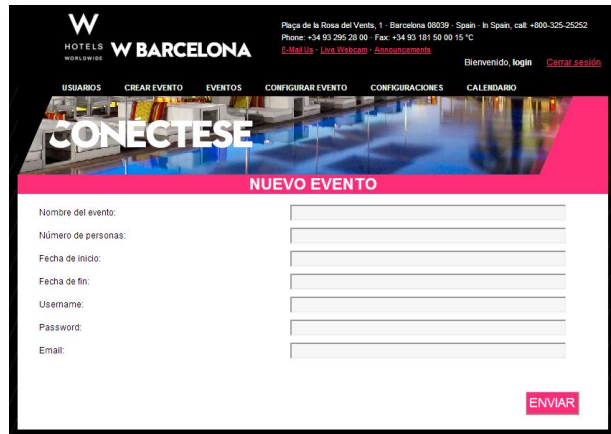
W
HOTELS
WORLDWIDE
W BARCELONA

Plaça de la Rosa del Vents, 1 · Barcelona 08039 · Spain · In Spain, call: +800-325-25252
Phone: +34 93 295 28 00 · Fax: +34 93 181 50 00 15 °C
E-Mail Us · Live Webcam · Announcements

Bienvenido, login Cerrar sesión

USUARIOS CREAR EVENTO EVENTOS CONFIGURAR EVENTO CONFIGURACIONES CALENDARIO

CONECTESE

NUEVO EVENTO

Nombre del evento:

Número de personas:

Fecha de inicio:

Fecha de fin:

Username:

Password:

Email:

ENVIAR